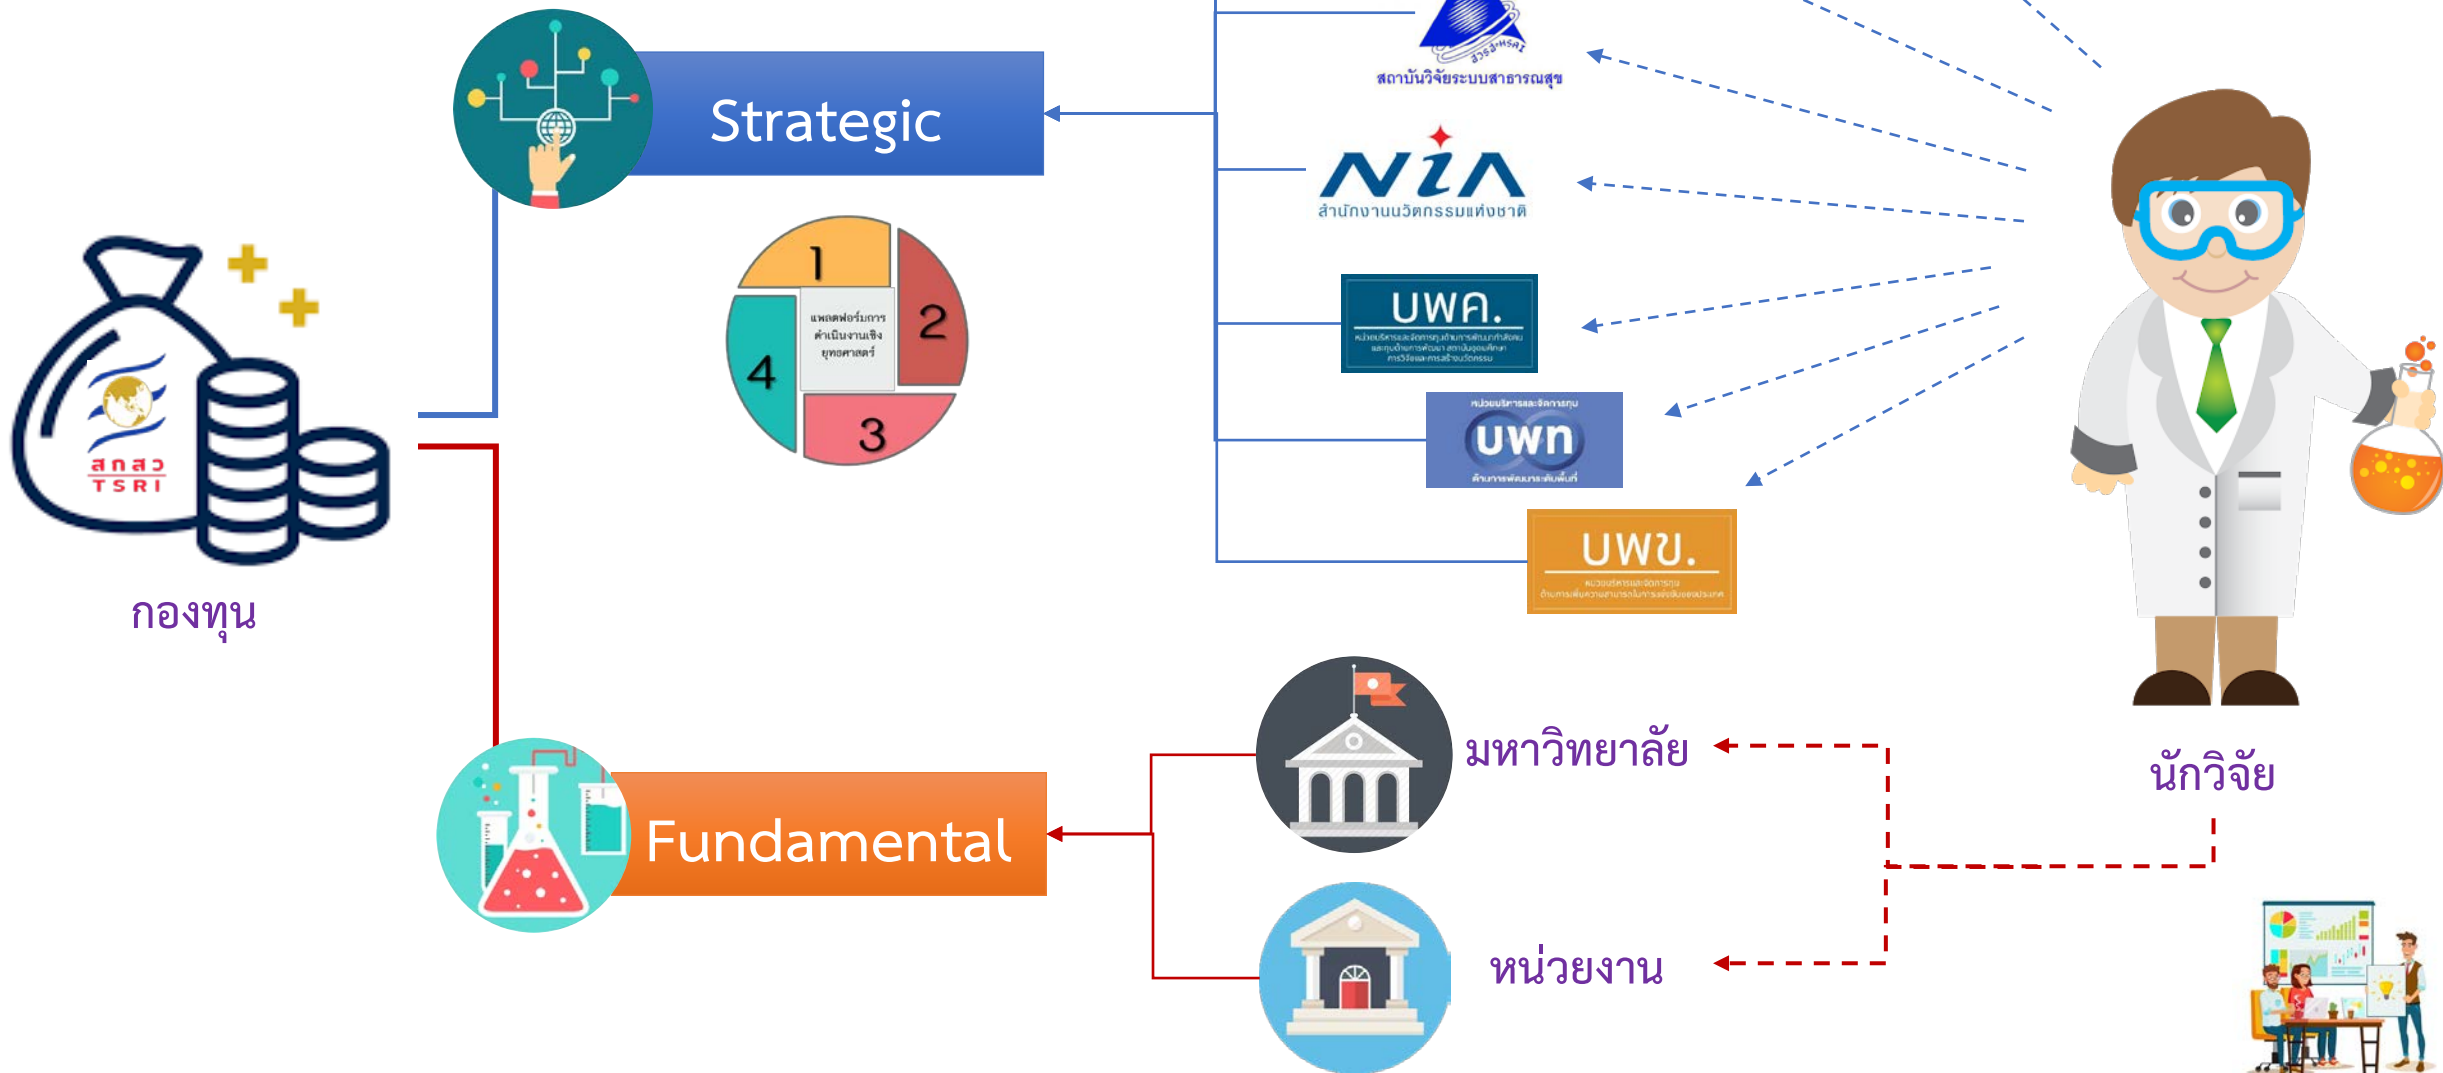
Strategic

1
2
3
4
แพลตฟอร์มการดำเนินงานเชิงยุทธศาสตร์

สวรส.
สถาบันวิจัยระบบสาธารณสุข

NIA
สำนักงานนวัตกรรมแห่งชาติ

บพค.
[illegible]

หน่วยบริหารและจัดการทุน
บพท
ด้านการพัฒนาระดับพื้นที่

บพข.
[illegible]

สกสว
TSRI

กองทุน

Fundamental

มหาวิทยาลัย

หน่วยงาน

นักวิจัย